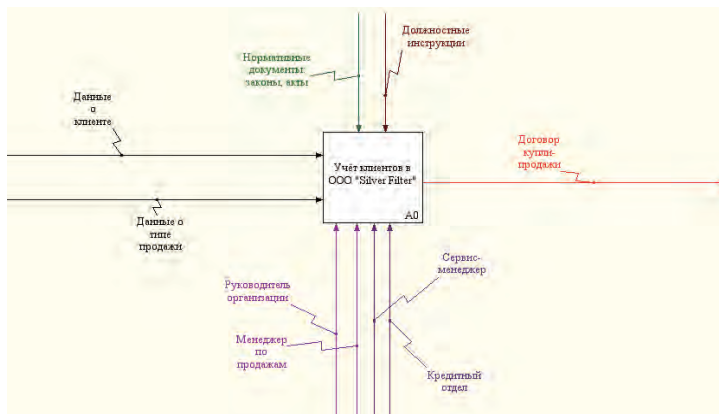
Должностные инструкции

Нормативные документы, законы, акты

Данные о клиенте

Учёт клиентов в ООО "Silver Filter"

A0

Договор купли-продажи

Данные о типе продажи

Сервис-менеджер

Руководитель организации

Менеджер по продажам

Кредитный отдел